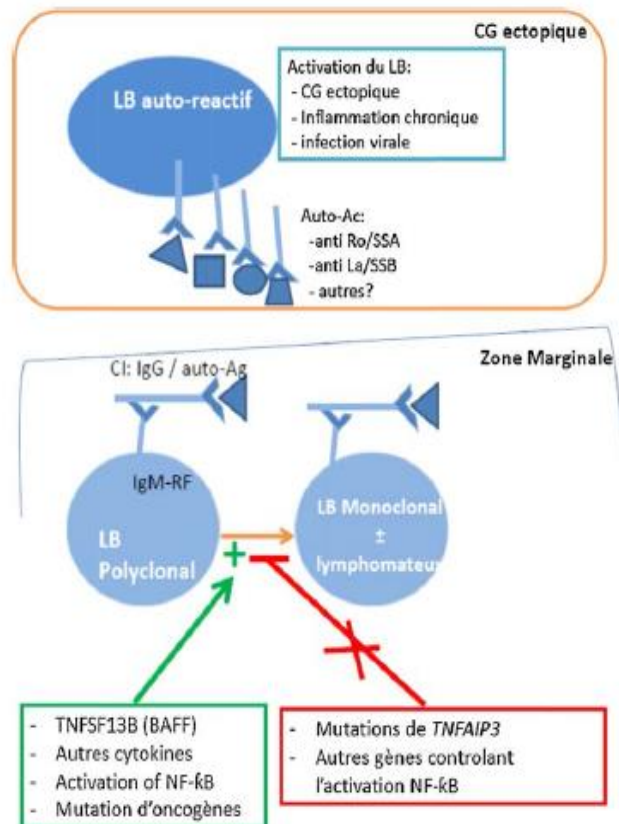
CG ectopique

LB auto-reactif

Activation du LB:
- CG ectopique
- Inflammation chronique
- infection virale

Auto-Ac:
-anti Ro/SSA
-anti La/SSB
- autres?

Zone Marginale

CI: IgG / auto-Ag

IgM-RF

LB Polyclonal

LB Monoclonal ± lymphomateu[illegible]

+

- TNFSF13B (BAFF)
- Autres cytokines
- Activation of NF-kB
- Mutation d'oncogènes

- Mutations de TNFAIP3
- Autres gènes controlant l'activation NF-kB